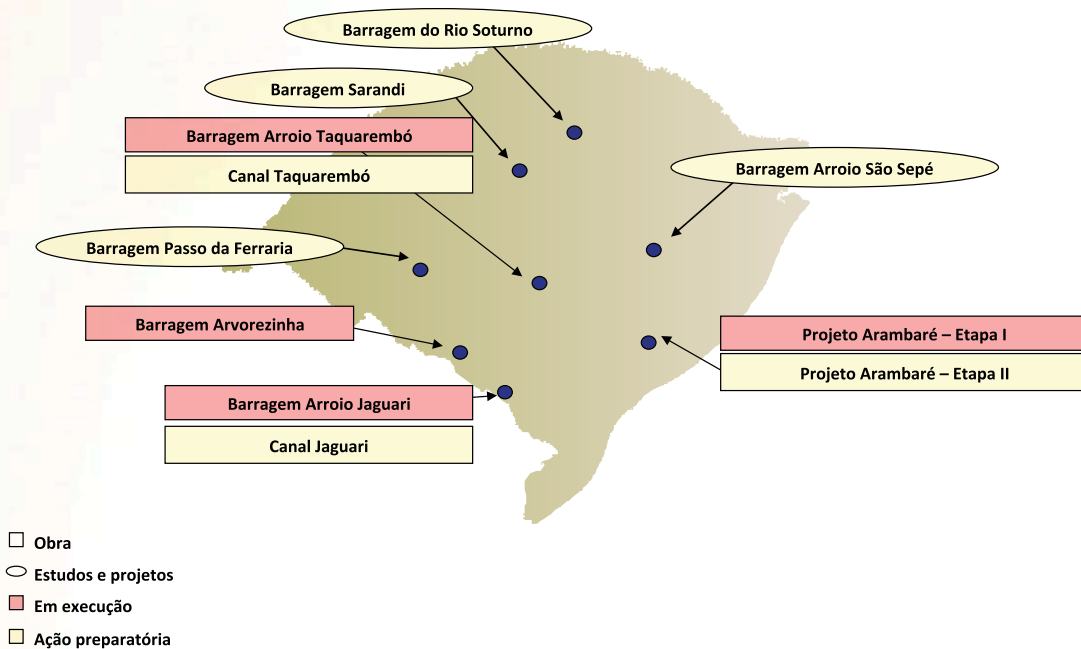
Barragem do Rio Soturno

Barragem Sarandi

Barragem Arroio Taquarembó

Canal Taquarembó

Barragem Arroio São Sepé

Barragem Passo da Ferraria

Barragem Arvorezinha

Projeto Arambaré – Etapa I

Projeto Arambaré – Etapa II

Barragem Arroio Jaguari

Canal Jaguari

Obra

Estudos e projetos

Em execução

Ação preparatória